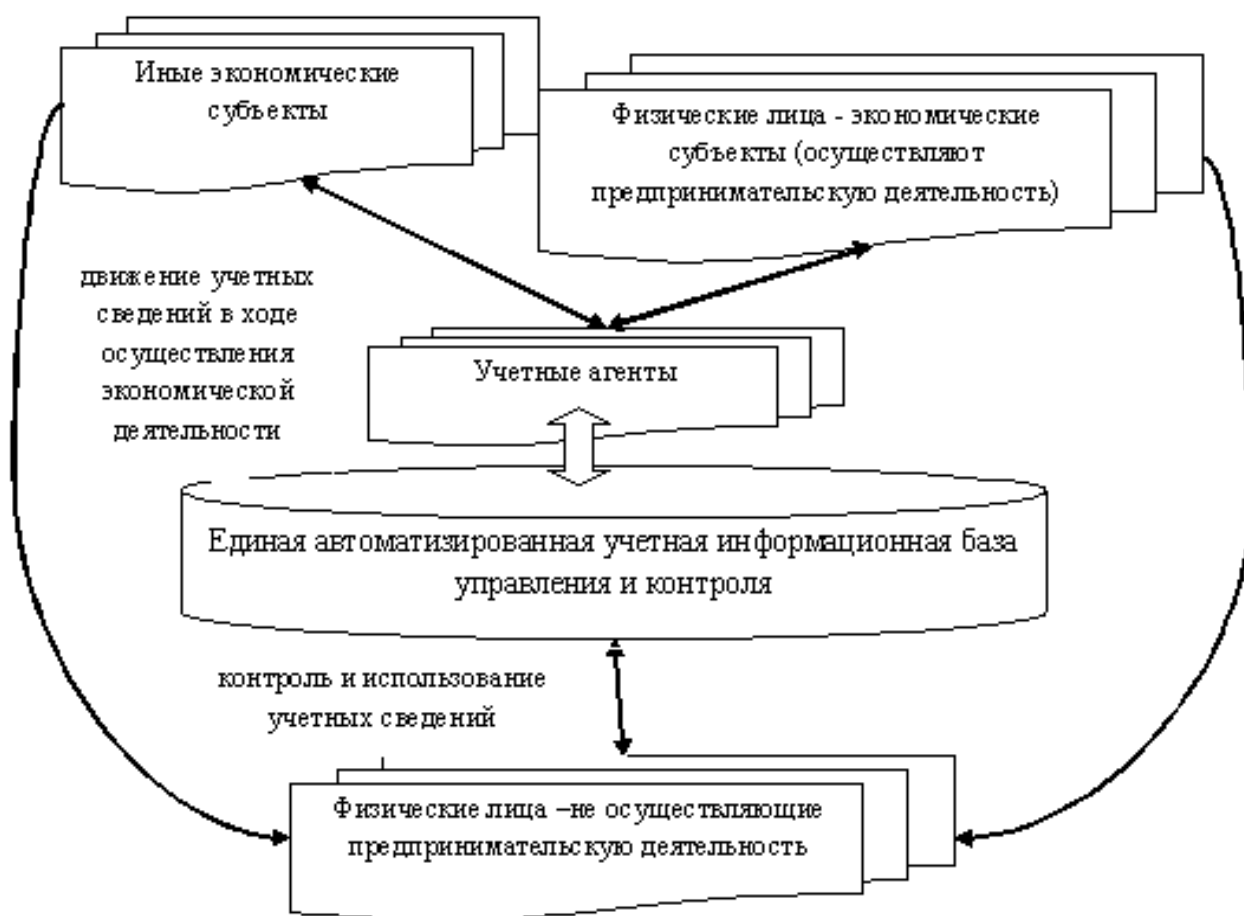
Иные экономические субъекты

Физические лица - экономические субъекты (осуществляют предпринимательскую деятельность)

движение учетных сведений в ходе осуществления экономической деятельности

Учетные агенты

Единая автоматизированная учетная информационная база управления и контроля

контроль и использование учетных сведений

Физические лица –не осуществляющие предпринимательскую деятельность